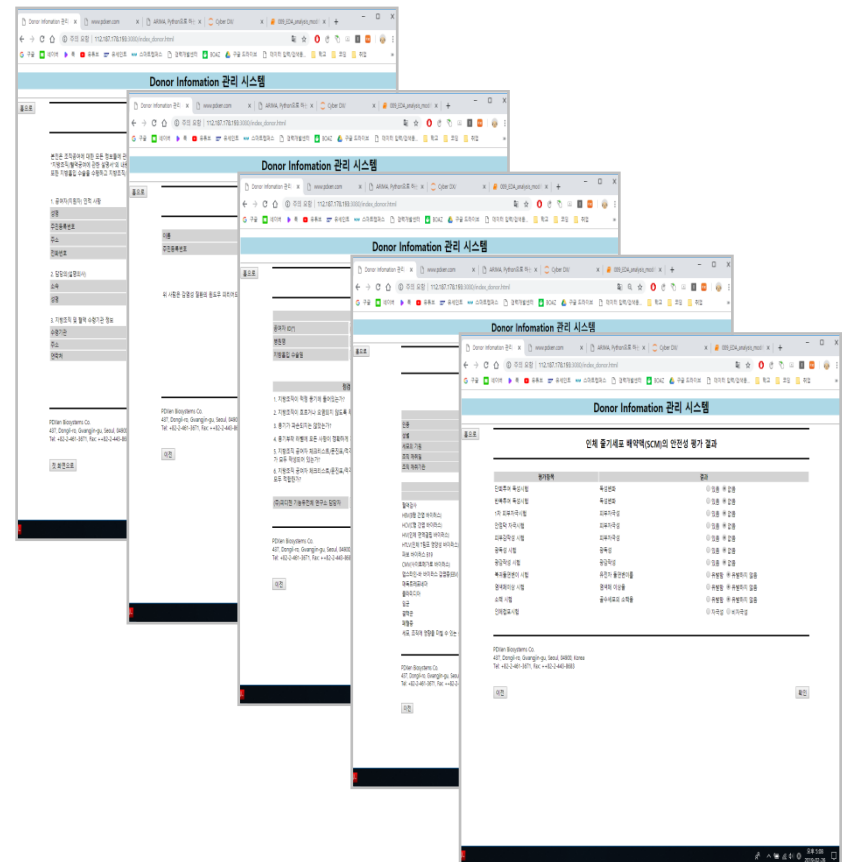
Donor Infomation 관리 시스템

홈으로

인체 줄기세포 배양액(SCM)의 안전성 평가 결과

| 평가항목 | 결과 |
|---|---|
| 단회투여 독성시험 | 독성변화 ◯ 있음 ◉ 없음 |
| 반복투여 독성시험 | 독성변화 ◯ 있음 ◉ 없음 |
| 1차 피부자극시험 | 피부자극성 ◯ 있음 ◉ 없음 |
| 안점막 자극시험 | 피부자극성 ◯ 있음 ◉ 없음 |
| 피부감작성 시험 | 피부자극성 ◯ 있음 ◉ 없음 |
| 광독성 시험 | 광독성 ◯ 있음 ◉ 없음 |
| 광감작성 시험 | 광감작성 ◯ 있음 ◉ 없음 |
| 복귀돌연변이 시험 | 유전자 돌연변이를 ◯ 유발함 ◉ 유발하지 않음 |
| 염색체이상 시험 | 염색체 이상을 ◯ 유발함 ◉ 유발하지 않음 |
| 소핵 시험 | 골수세포로 소핵을 ◯ 유발함 ◉ 유발하지 않음 |
| 인체첩포시험 | ◯ 자극성 ◯ 비자극성 |

PDIen Biosystems Co.
437, Dongil-ro, Gwangjin-gu, Seoul, 04800, Korea
Tel: +82-2-461-3971; Fax: +82-2-440-9683

이전

확인